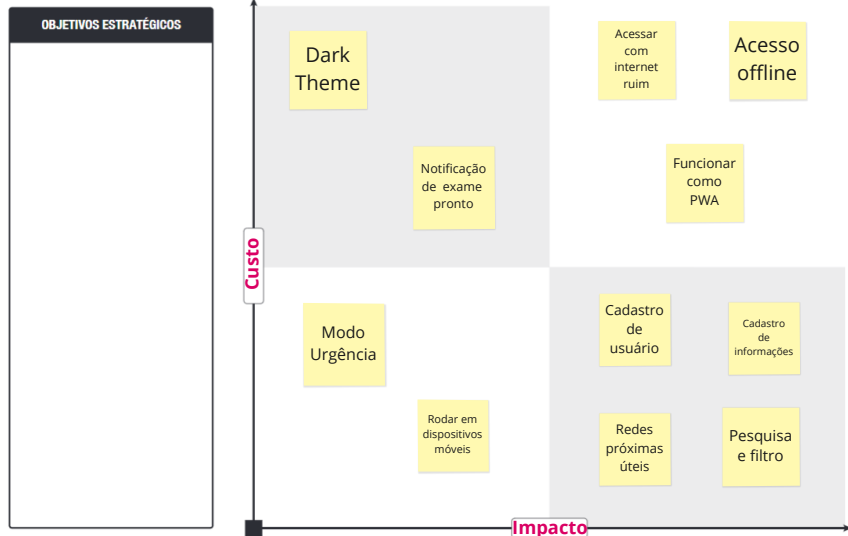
OBJETIVOS ESTRATÉGICOS

Custo

Dark Theme

Notificação de exame pronto

Acessar com internet ruim

Acesso offline

Funcionar como PWA

Modo Urgência

Rodar em dispositivos móveis

Cadastro de usuário

Cadastro de informações

Redes próximas úteis

Pesquisa e filtro

Impacto